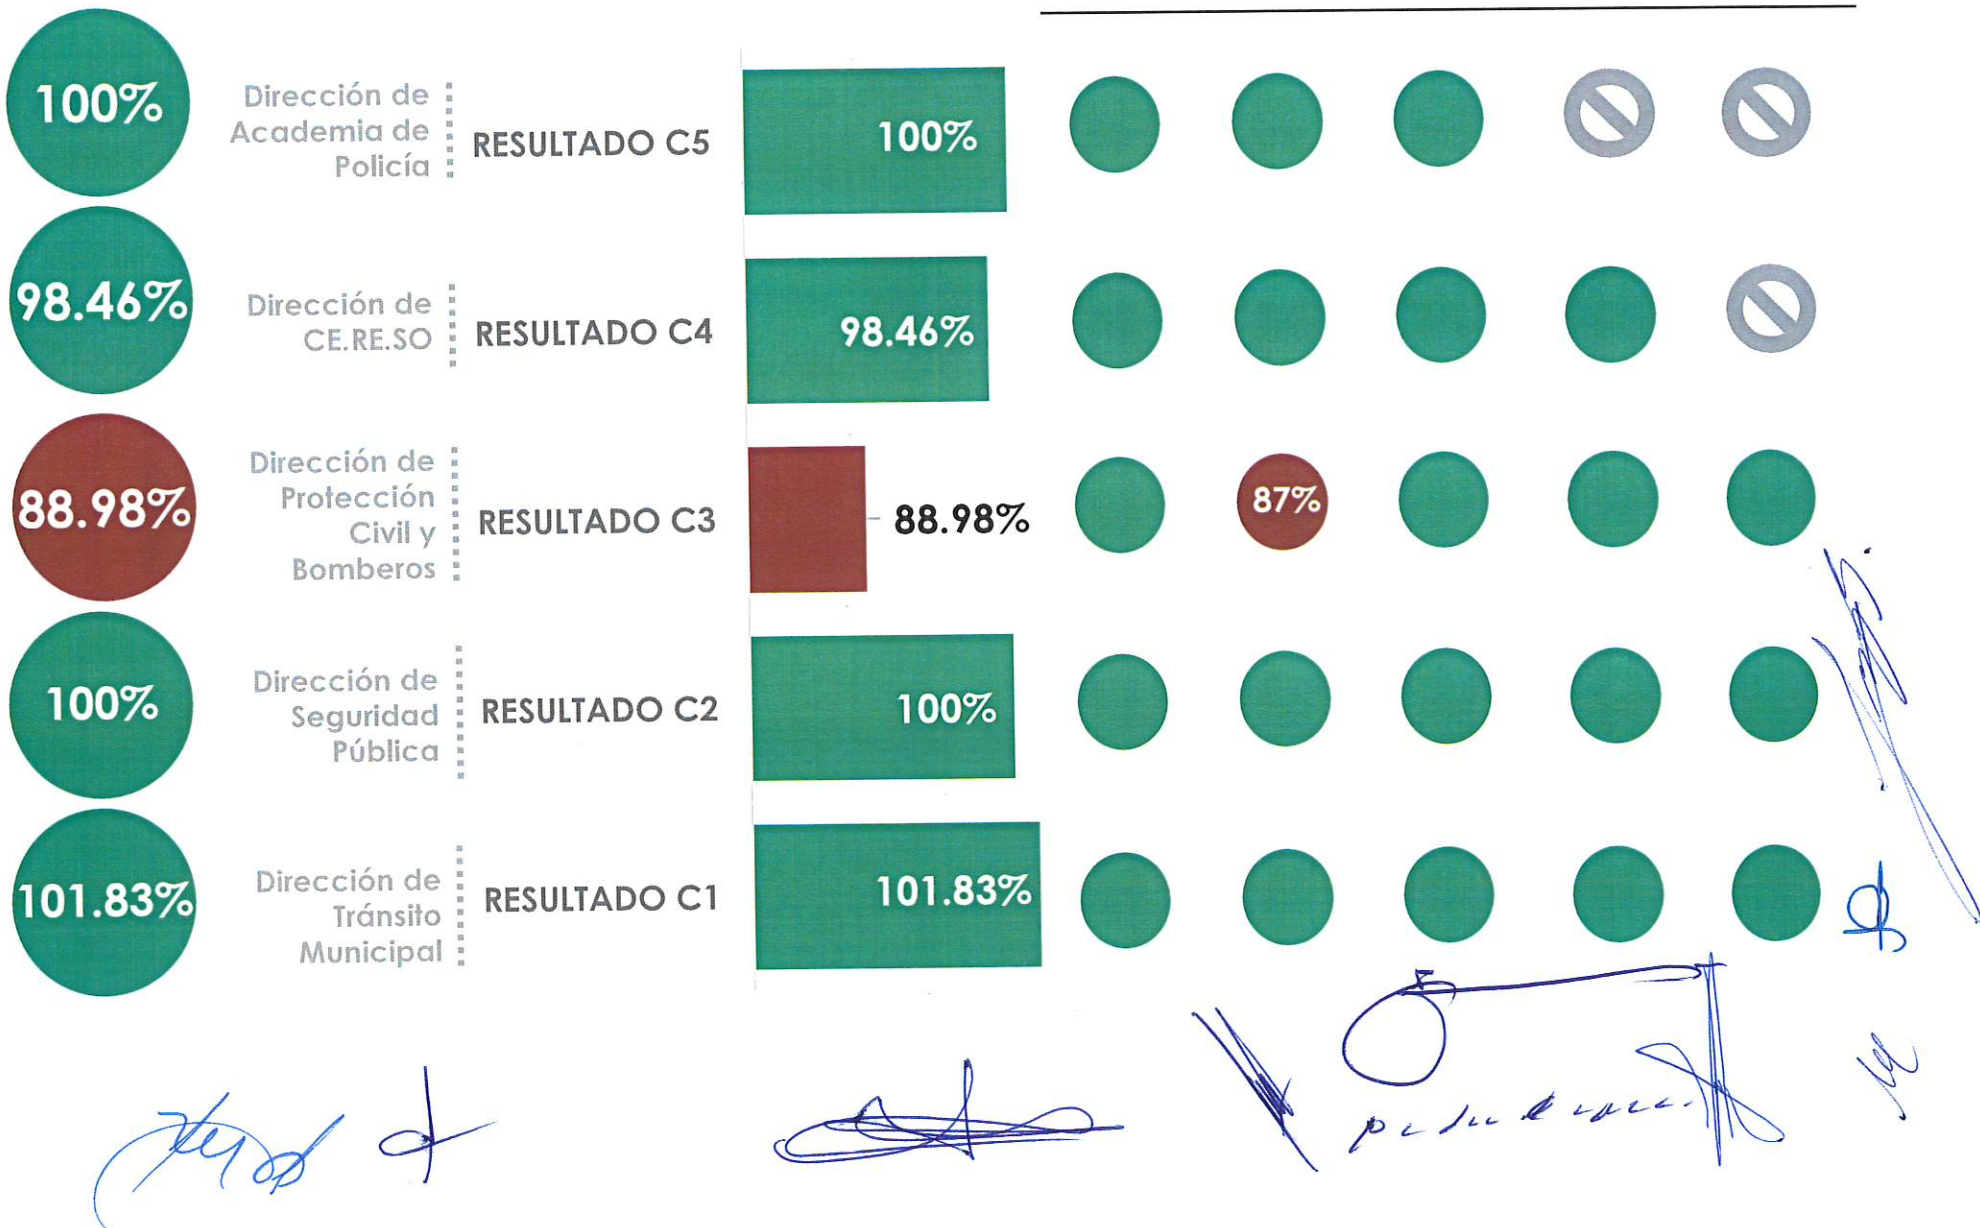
100% Dirección de Academia de Policía RESULTADO C5 100%

98.46% Dirección de CE.RE.SO RESULTADO C4 98.46%

88.98% Dirección de Protección Civil y Bomberos RESULTADO C3 88.98% 87%

100% Dirección de Seguridad Pública RESULTADO C2 100%

101.83% Dirección de Tránsito Municipal RESULTADO C1 101.83%